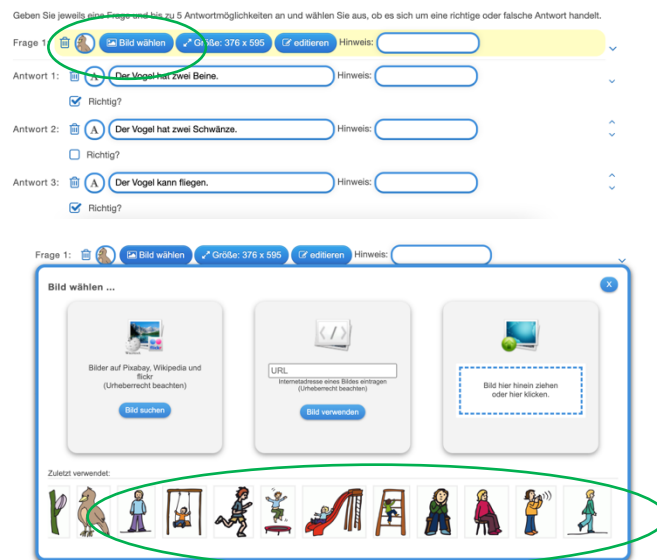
Geben Sie jeweils eine Frage und bis zu 5 Antwortmöglichkeiten an und wählen Sie aus, ob es sich um eine richtige oder falsche Antwort handelt.

Frage 1: Bild wählen Größe: 376 x 595 editieren Hinweis:

Antwort 1: Der Vogel hat zwei Beine. Hinweis:

Richtig?

Antwort 2: Der Vogel hat zwei Schwänze. Hinweis:

Richtig?

Antwort 3: Der Vogel kann fliegen. Hinweis:

Richtig?

Frage 1: Bild wählen Größe: 376 x 595 editieren Hinweis:

Bild wählen ...

x

Bilder auf Pixabay, Wikipedia und flickr
(Urheberrecht beachten)

Bild suchen

URL
Internetadresse eines Bildes eintragen
(Urheberrecht beachten)

Bild verwenden

Bild hier hinein ziehen
oder hier klicken.

Zuletzt verwendet: